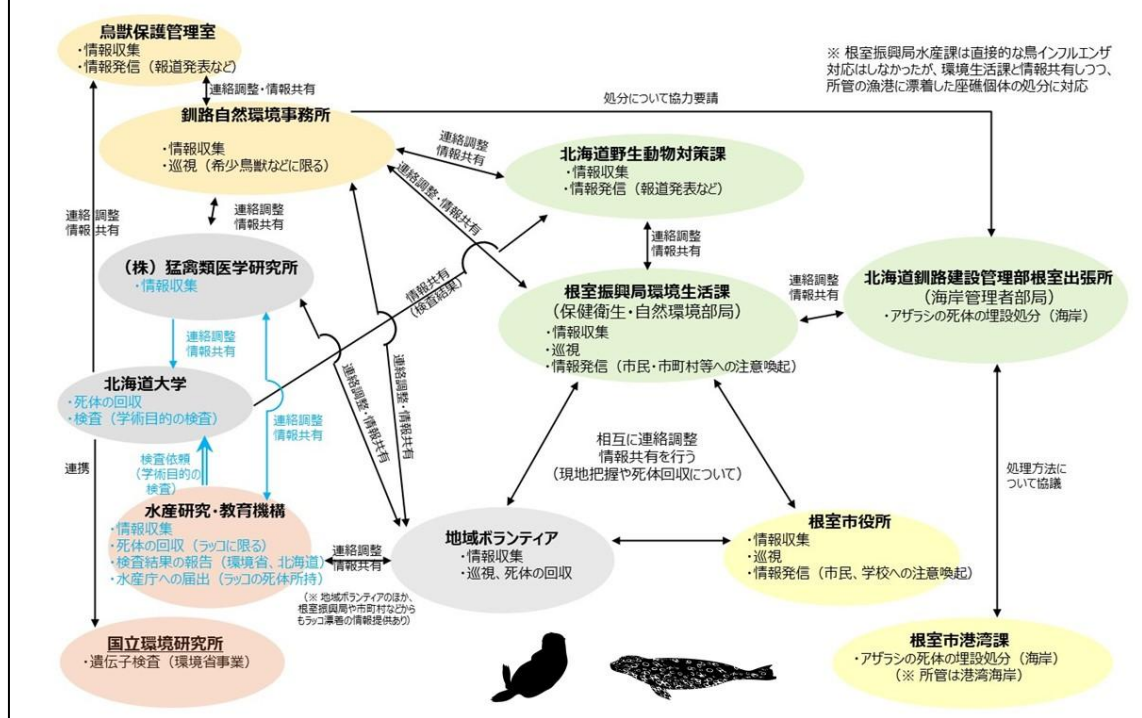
鳥獣保護管理室
・情報収集
・情報発信（報道発表など）

連絡調整・情報共有

※ 根室振興局水産課は直接的な鳥インフルエンザ対応はしなかったが、環境生活課と情報共有しつつ、所管の漁港に漂着した座礁個体の処分に対応

処分について協力要請

釧路自然環境事務所
・情報収集
・巡視（希少鳥獣などに限る）

連絡調整
情報共有

北海道野生動物対策課
・情報収集
・情報発信（報道発表など）

連絡調整・情報共有

連絡調整
情報共有

連絡調整
情報共有

（株）猛禽類医学研究所
・情報収集

情報共有
（検査結果）

連絡調整
情報共有

根室振興局環境生活課
（保健衛生・自然環境部局）
・情報収集
・巡視
・情報発信（市民・市町村等への注意喚起）

連絡調整
情報共有

北海道釧路建設管理部根室出張所
（海岸管理者部局）
・アザラシの死体の埋設処分（海岸）

連絡調整
情報共有

北海道大学
・死体の回収
・検査（学術目的の検査）

連絡調整・情報共有

連絡調整・情報共有

連絡調整
情報共有

相互に連絡調整
情報共有を行う
（現地把握や死体回収について）

処理方法について協議

連携

検査依頼
（学術目的の検査）

水産研究・教育機構
・情報収集
・死体の回収（ラッコに限る）
・検査結果の報告（環境省、北海道）
・水産庁への届出（ラッコの死体所持）

連絡調整
情報共有

地域ボランティア
・情報収集
・巡視、死体の回収

（※ 地域ボランティアのほか、根室振興局や市町村などからもラッコ漂着の情報提供あり）

根室市役所
・情報収集
・巡視
・情報発信（市民、学校への注意喚起）

国立環境研究所
・遺伝子検査（環境省事業）

根室市港湾課
・アザラシの死体の埋設処分（海岸）
（※ 所管は港湾海岸）